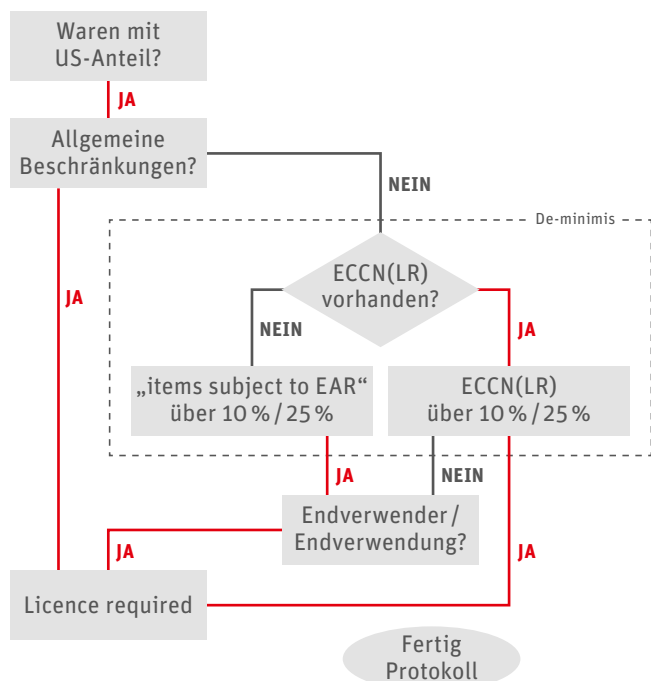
Waren mit US-Anteil?

JA

Allgemeine Beschränkungen?

NEIN

De-minimis

JA

ECCN(LR) vorhanden?

NEIN

JA

„items subject to EAR“ über 10 % / 25 %

ECCN(LR) über 10 % / 25 %

JA

NEIN

Endverwender / Endverwendung?

JA

JA

Licence required

Fertig Protokoll